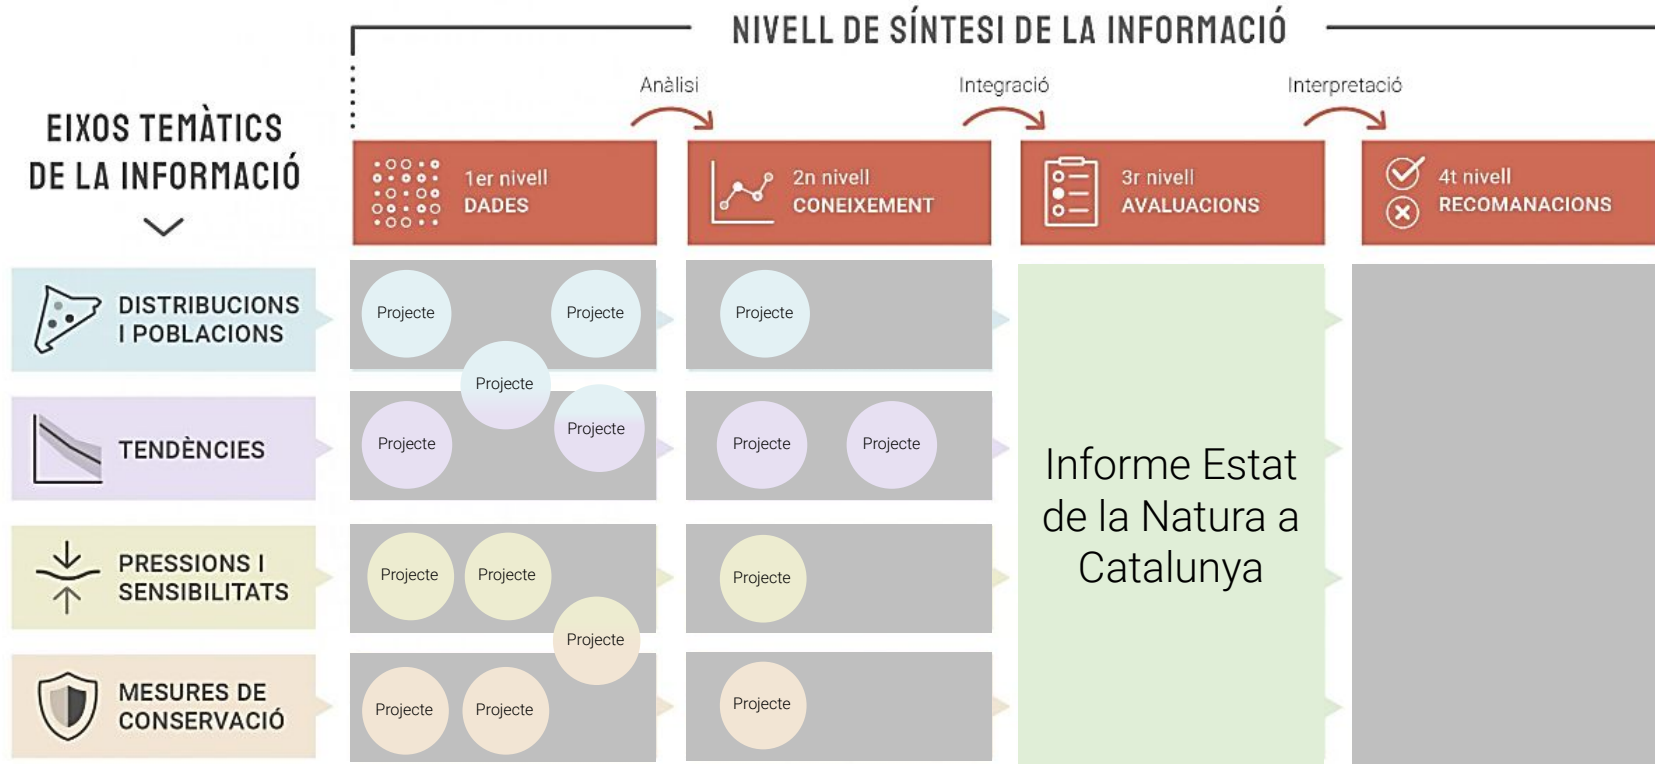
NIVELL DE SÍNTESI DE LA INFORMACIÓ

Anàlisi
Integració
Interpretació

EIXOS TEMÀTICS DE LA INFORMACIÓ

1er nivell
DADES

2n nivell
CONEIXEMENT

3r nivell
AVALUACIONS

4t nivell
RECOMANACIONS

DISTRIBUCIONS I POBLACIONS

Projecte
Projecte
Projecte

TENDÈNCIES

Projecte
Projecte
Projecte
Projecte
Projecte

PRESSIONS I SENSIBILITATS

Projecte
Projecte
Projecte
Projecte

MESURES DE CONSERVACIÓ

Projecte
Projecte
Projecte

Informe Estat de la Natura a Catalunya